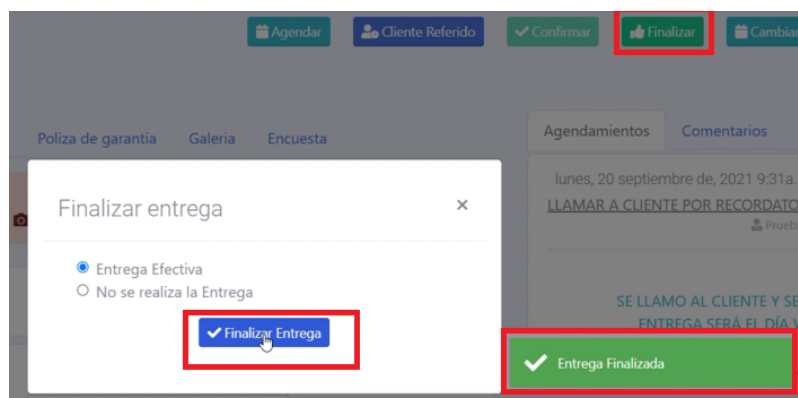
Agendar Cliente Referido Confirmar Finalizar Cambiar

Poliza de garantia Galeria Encuesta

Agendamientos Comentarios

lunes, 20 septiembre de, 2021 9:31a.

LLAMAR A CLIENTE POR RECORDATO

Prueb

SE LLAMO AL CLIENTE Y SE

ENTREGA SERÁ EL DÍA

Finalizar entrega

×

Entrega Efectiva

No se realiza la Entrega

Finalizar Entrega

Entrega Finalizada